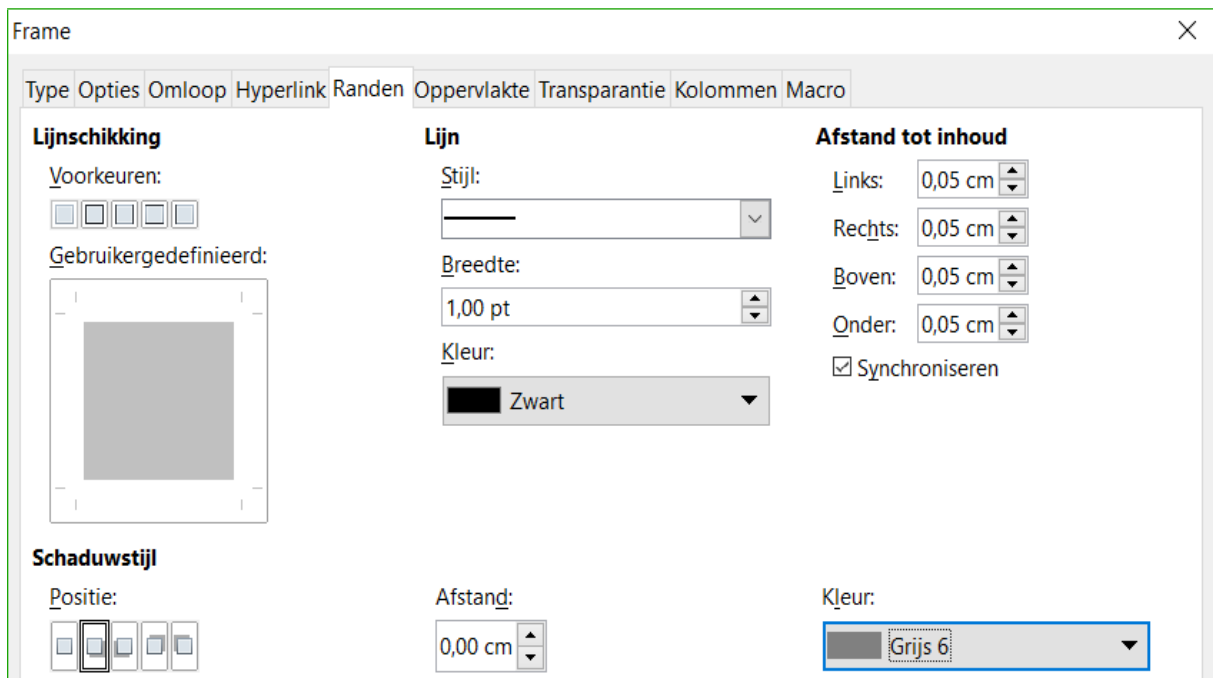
Frame

Type Opties Omloop Hyperlink Randen Oppervlakte Transparantie Kolommen Macro

Lijnschikking

Voorkeuren:

Gebruikergedefinieerd:

Lijn

Stijl:

Breedte:

1,00 pt

Kleur:

Zwart

Afstand tot inhoud

Links: 0,05 cm

Rechts: 0,05 cm

Boven: 0,05 cm

Onder: 0,05 cm

☑ Synchroniseren

Schaduwstijl

Positie:

Afstand:

0,00 cm

Kleur:

Grijs 6